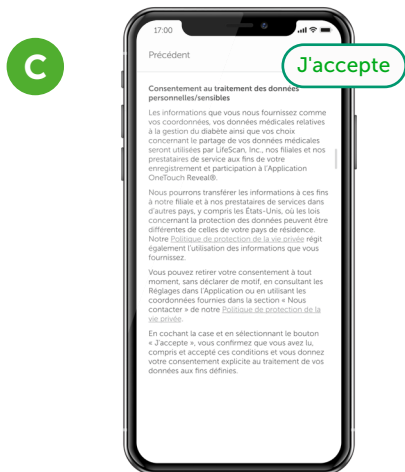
C

17:00

Précédent

J'accepte

Consentement au traitement des données personnelles/sensibles

Les informations que vous nous fournissez comme vos coordonnées, vos données médicales relatives à la gestion du diabète ainsi que vos choix concernant le partage de vos données médicales seront utilisées par LifeScan, Inc., nos filiales et nos prestataires de service aux fins de votre enregistrement et participation à l'Application OneTouch Reveal®.

Nous pourrons transférer les informations à ces fins à notre filiale et à nos prestataires de services dans d'autres pays, y compris les États-Unis, où les lois concernant la protection des données peuvent être différentes de celles de votre pays de résidence. Notre Politique de protection de la vie privée régit également l'utilisation des informations que vous fournissez.

Vous pouvez retirer votre consentement à tout moment, sans déclarer de motif, en consultant les Réglages dans l'Application ou en utilisant les coordonnées fournies dans la section « Nous contacter » de notre Politique de protection de la vie privée.

En cochant la case et en sélectionnant le bouton « J'accepte », vous confirmez que vous avez lu, compris et accepté ces conditions et vous donnez votre consentement explicite au traitement de vos données aux fins définies.